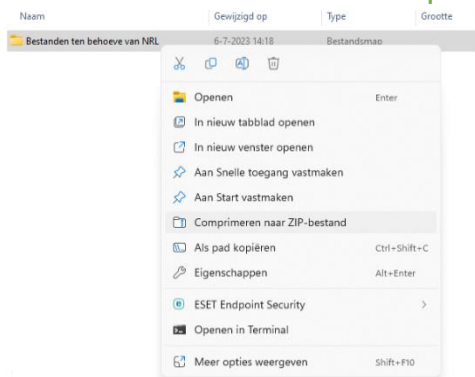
Naam | Gewijzigd op | Type | Grootte

Bestanden ten behoeve van NRL | 6-7-2023 14:18 | Bestandsmap

Openen Enter
In nieuw tabblad openen
In nieuw venster openen
Aan Snelle toegang vastmaken
Aan Start vastmaken
Comprimeren naar ZIP-bestand
Als pad kopiëren Ctrl+Shift+C
Eigenschappen Alt+Enter
ESET Endpoint Security
Openen in Terminal
Meer opties weergeven Shift+F10